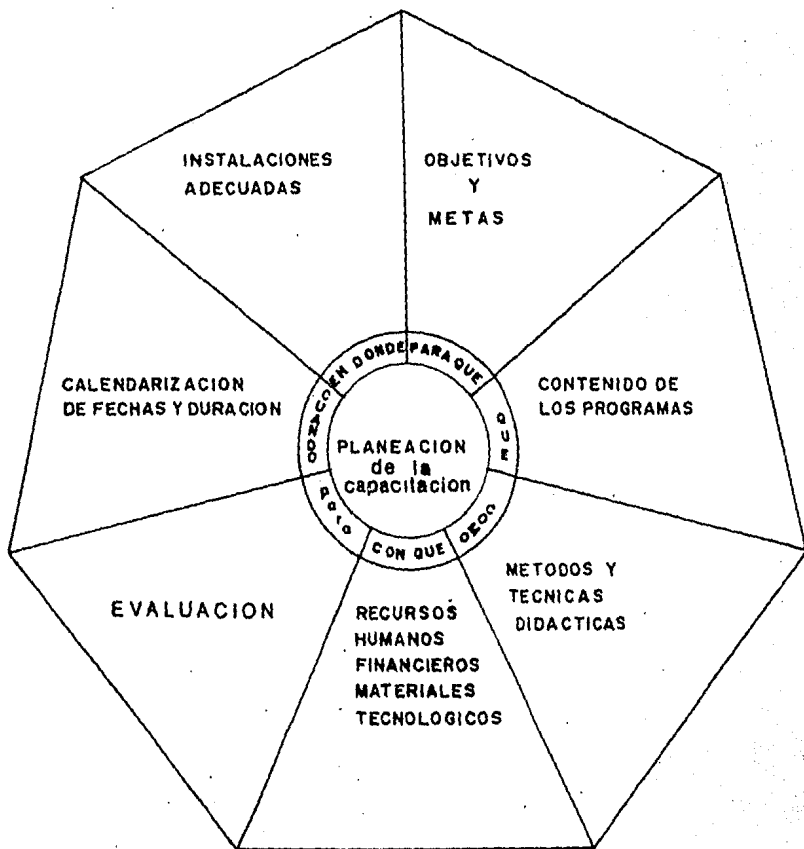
INSTALACIONES ADECUADAS

OBJETIVOS Y METAS

CALENDARIZACION DE FECHAS Y DURACION

CONTENIDO DE LOS PROGRAMAS

EN DONDE

PARA QUE

QUE

COMO

CON QUE

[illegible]

CUANDO

PLANEACION de la capacitacion

EVALUACION

METODOS Y TECNICAS DIDACTICAS

RECURSOS HUMANOS FINANCIEROS MATERIALES TECNOLOGICOS